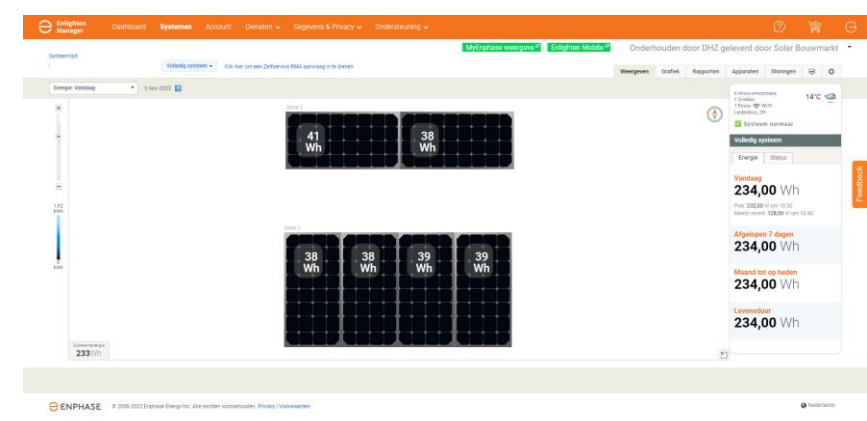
Enlighten Manager
Dashboard Systemen Account Diensten Gegevens & Privacy Ondersteuning

Systeemlijst
Volledig systeem
Klik hier om een Zelfservice RMA aanvraag in te dienen
MyEnphase weergave
Enlighten Mobile
Onderhouden door DHZ geleverd door Solar Bouwmarkt

Weergeven Grafiek Rapporten Apparaten Storingen

Energie: Vandaag
3 nov 2022

Serie 2
41 Wh
38 Wh

Serie 1
38 Wh
38 Wh
39 Wh
39 Wh

1,92 kWh
0 kWh

Systeemenergie
233 Wh

6 micro-omvormers
1 Q-relais
1 Envoy Wi-Fi
Leiderdorp, ZH
14°C
Systeem normaal
Volledig systeem
Energie Status

Vandaag
234,00 Wh
Piek: 232,00 W om 10:30
Meest recent: 126,00 W om 10:40

Afgelopen 7 dagen
234,00 Wh

Maand tot op heden
234,00 Wh

Levensduur
234,00 Wh

Feedback

ENPHASE © 2008-2022 Enphase Energy Inc. Alle rechten voorbehouden. Privacy | Voorwaarden
Nederlands